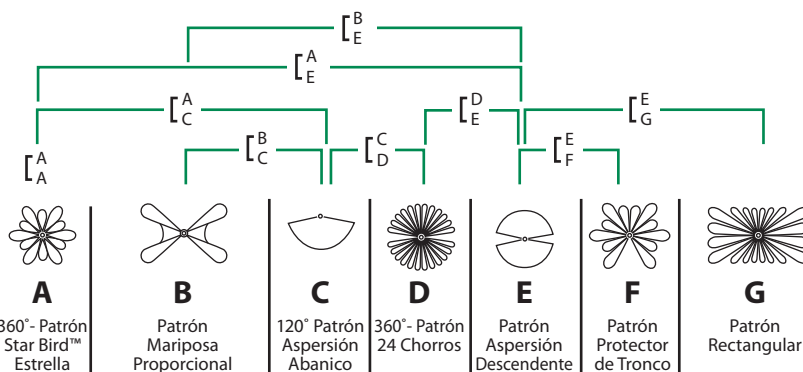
B
E

A
E

A
C

D
E

E
G

B
C

C
D

E
F

A
A

A
360˚- Patrón Star Bird™ Estrella

B
Patrón Mariposa Proporcional

C
120˚ Patrón Aspersión Abanico

D
360˚- Patrón 24 Chorros

E
Patrón Aspersión Descendente

F
Patrón Protector de Tronco

G
Patrón Rectangular